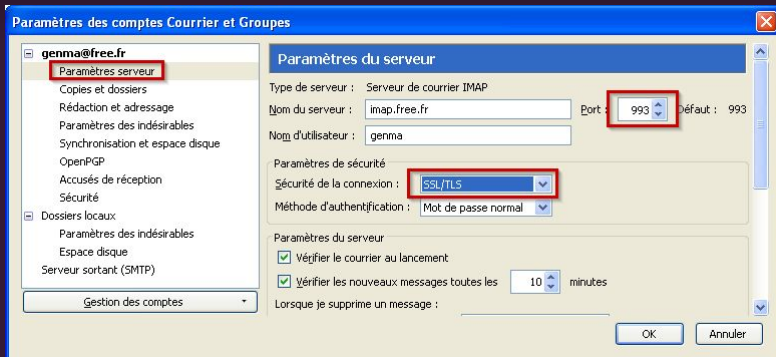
Paramètres des comptes Courrier et Groupes

genma@free.fr
Paramètres serveur
Copies et dossiers
Rédaction et adressage
Paramètres des indésirables
Synchronisation et espace disque
OpenPGP
Accusés de réception
Sécurité
Dossiers locaux
Paramètres des indésirables
Espace disque
Serveur sortant (SMTP)

Gestion des comptes

Paramètres du serveur

Type de serveur : Serveur de courrier IMAP
Nom du serveur : imap.free.fr
Port : 993
Défaut : 993
Nom d'utilisateur : genma

Paramètres de sécurité
Sécurité de la connexion : SSL/TLS
Méthode d'authentification : Mot de passe normal

Paramètres du serveur
Vérifier le courrier au lancement
Vérifier les nouveaux messages toutes les 10 minutes
Lorsque je supprime un message :

OK
Annuler